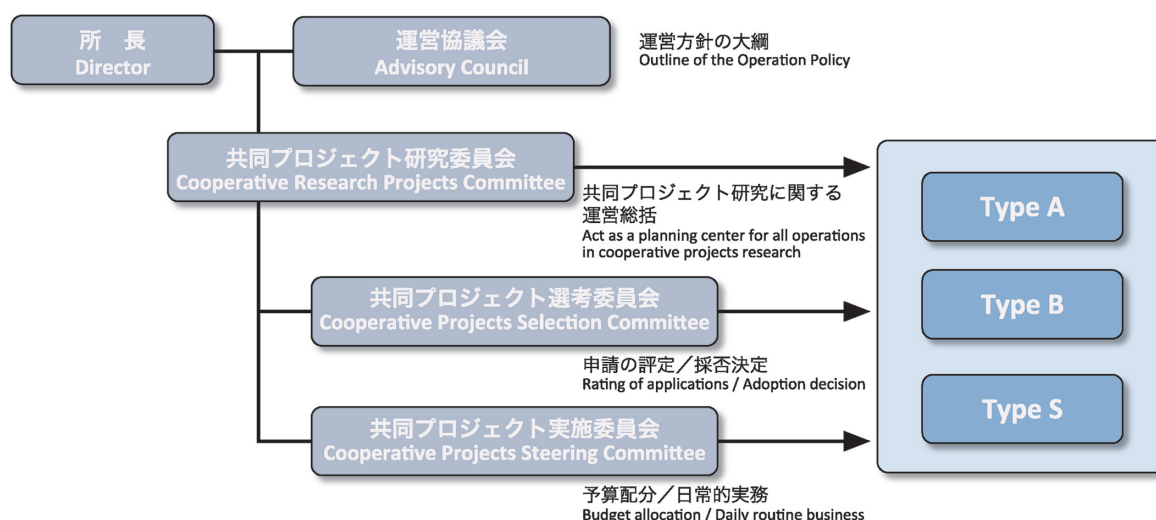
所　長
Director

運営協議会
Advisory Council

運営方針の大綱
Outline of the Operation Policy

共同プロジェクト研究委員会
Cooperative Research Projects Committee

共同プロジェクト研究に関する運営総括
Act as a planning center for all operations in cooperative projects research

共同プロジェクト選考委員会
Cooperative Projects Selection Committee

申請の評定／採否決定
Rating of applications / Adoption decision

共同プロジェクト実施委員会
Cooperative Projects Steering Committee

予算配分／日常的実務
Budget allocation / Daily routine business

Type A

Type B

Type S